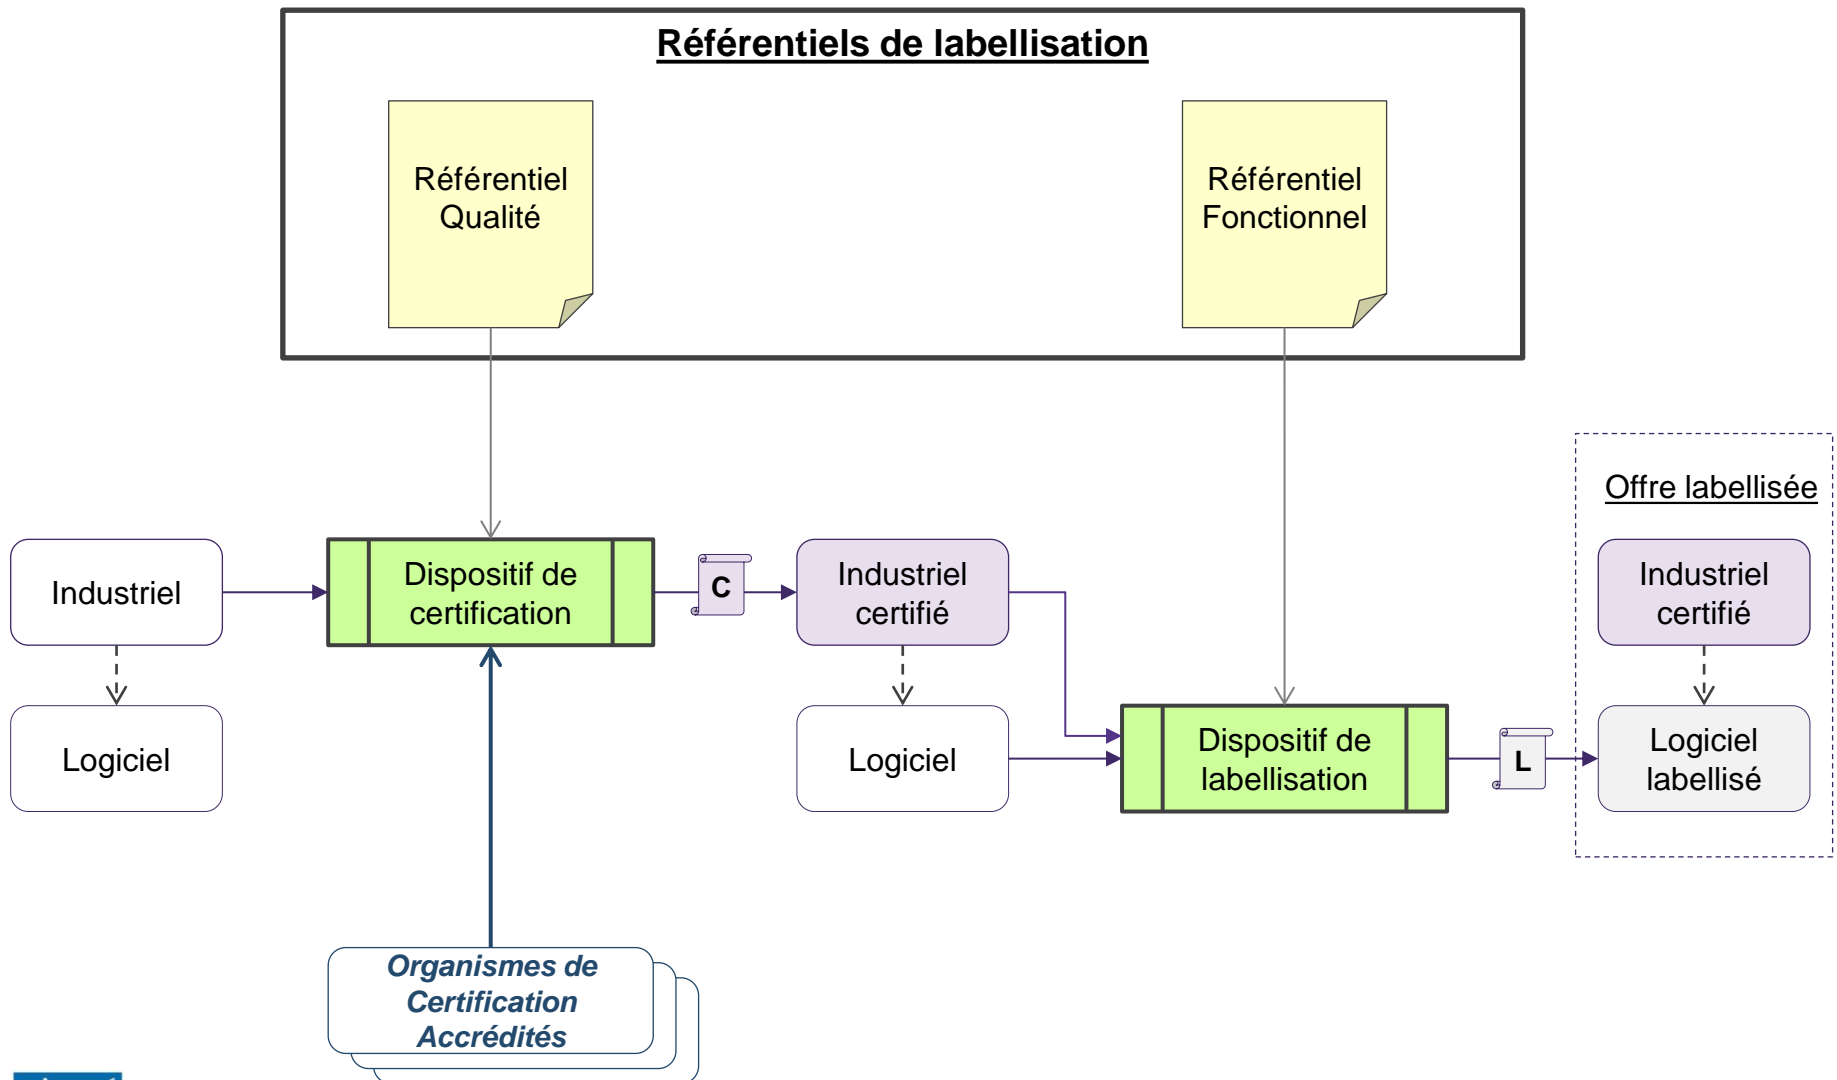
Référentiels de labellisation

Référentiel Qualité

Référentiel Fonctionnel

Offre labellisée

Industriel

Dispositif de certification

C

Industriel certifié

Industriel certifié

Logiciel

Logiciel

Dispositif de labellisation

L

Logiciel labellisé

Organismes de Certification Accrédités